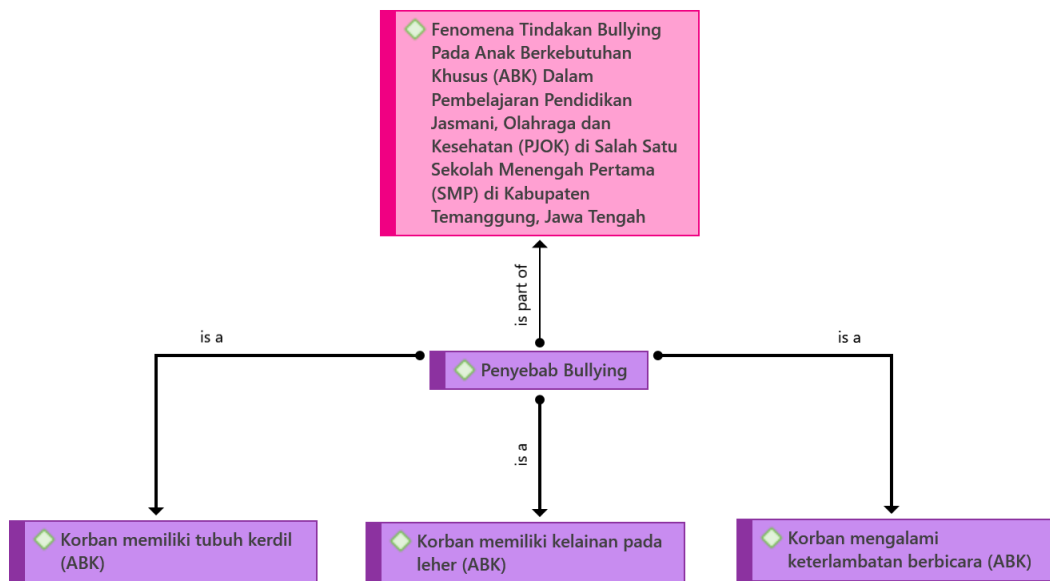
Fenomena Tindakan Bullying Pada Anak Berkebutuhan Khusus (ABK) Dalam Pembelajaran Pendidikan Jasmani, Olahraga dan Kesehatan (PJOK) di Salah Satu Sekolah Menengah Pertama (SMP) di Kabupaten Temanggung, Jawa Tengah

is part of

is a

is a

Penyebab Bullying

is a

Korban memiliki tubuh kerdil (ABK)

Korban memiliki kelainan pada leher (ABK)

Korban mengalami keterlambatan berbicara (ABK)